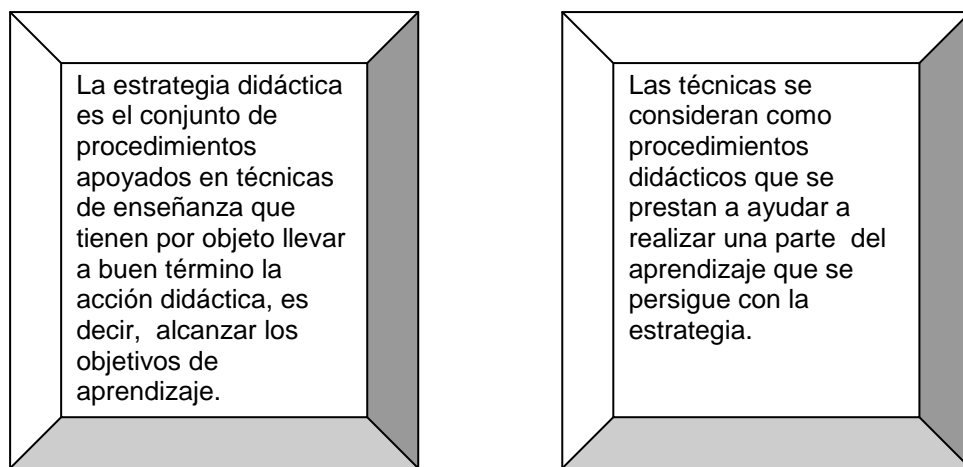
La estrategia didáctica es el conjunto de procedimientos apoyados en técnicas de enseñanza que tienen por objeto llevar a buen término la acción didáctica, es decir, alcanzar los objetivos de aprendizaje.

Las técnicas se consideran como procedimientos didácticos que se prestan a ayudar a realizar una parte del aprendizaje que se persigue con la estrategia.